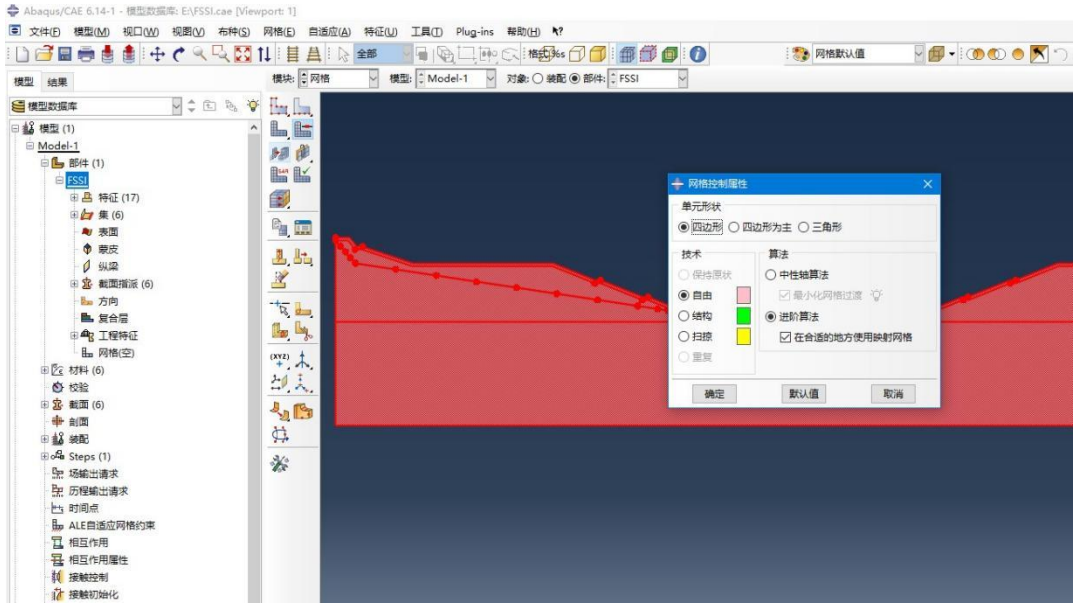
Abaqus/CAE 6.14-1 - 模型数据库: E:\FSSI.cae [Viewport: 1]

文件(F) 模型(M) 视口(W) 视图(V) 布种(S) 网格(E) 自适应(A) 特征(U) 工具(T) Plug-ins 帮助(H)

全部

格式%s

网格默认值

模型 结果

模块: 网格 模型: Model-1 对象: ○ 装配 ◉ 部件: FSSI

模型数据库

模型 (1)
Model-1
部件 (1)
FSSI
特征 (17)
集 (6)
表面
蒙皮
纵梁
截面指派 (6)
方向
复合层
工程特征
网格(空)
材料 (6)
校验
截面 (6)
剖面
装配
Steps (1)
场输出请求
历程输出请求
时间点
ALE自适应网格约束
相互作用
相互作用属性
接触控制
接触初始化

(XYZ)

网格控制属性

单元形状
◉ 四边形 ○ 四边形为主 ○ 三角形

技术
○ 保持原状
◉ 自由
○ 结构
○ 扫掠
○ 重复

算法
○ 中性轴算法
☑ 最小化网格过渡
◉ 进阶算法
☑ 在合适的地方使用映射网格

确定 默认值 取消